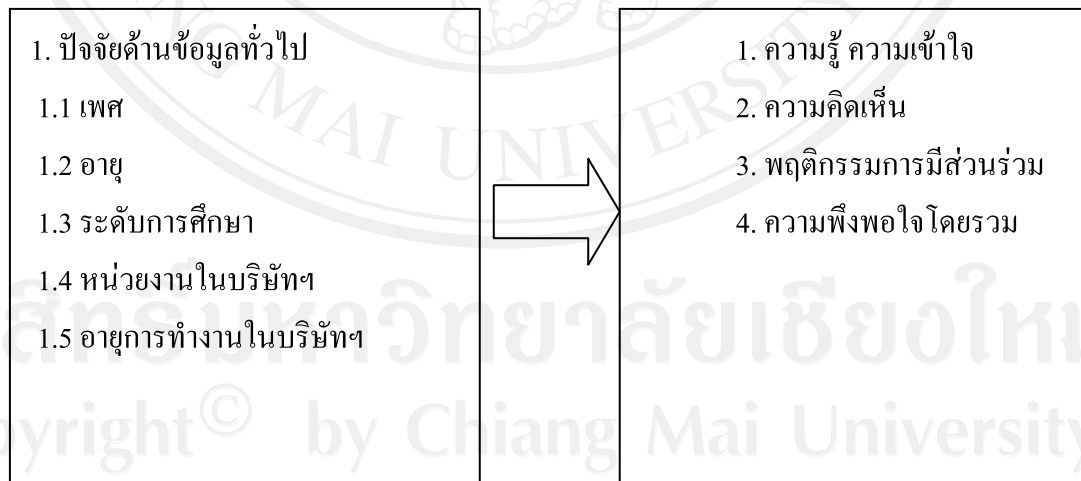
1. ปัจจัยด้านข้อมูลทั่วไป

1.1 เพศ

1.2 อายุ

1.3 ระดับการศึกษา

1.4 หน่วยงานในบริษัทฯ

1.5 อายุการทำงานในบริษัทฯ

1. ความรู้ ความเข้าใจ

2. ความคิดเห็น

3. พฤติกรรมการมีส่วนร่วม

4. ความพึงพอใจโดยรวม

MAI UNIVERS

ลิขสิทธิ์มหาวิทยาลัยเชียงใหม่

Copyright© by Chiang Mai University